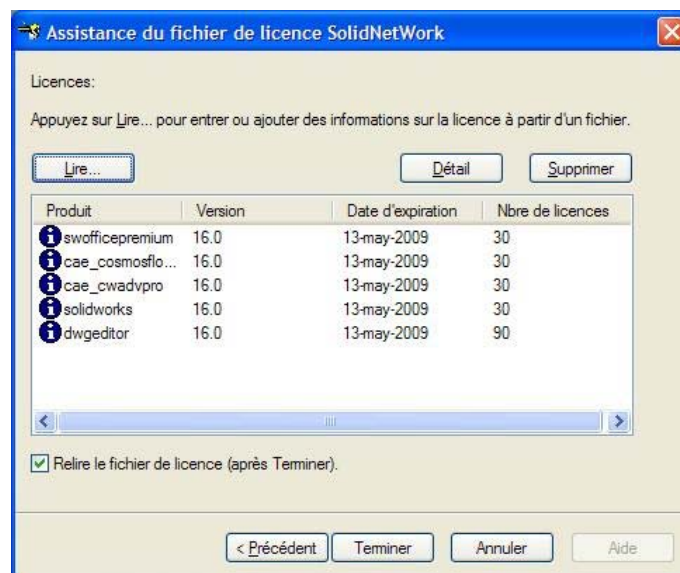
Assistance du fichier de licence SolidNetWork

Licences:

Appuyez sur Lire... pour entrer ou ajouter des informations sur la licence à partir d'un fichier.

Lire...

Détail

Supprimer

| Produit | Version | Date d'expiration | Nbre de licences |
|---|---|---|---|
| swofficepremium | 16.0 | 13-may-2009 | 30 |
| cae_cosmosflo... | 16.0 | 13-may-2009 | 30 |
| cae_cwadvpro | 16.0 | 13-may-2009 | 30 |
| solidworks | 16.0 | 13-may-2009 | 30 |
| dwgeditor | 16.0 | 13-may-2009 | 90 |

Relire le fichier de licence (après Terminer).

< Précédent

Terminer

Annuler

Aide